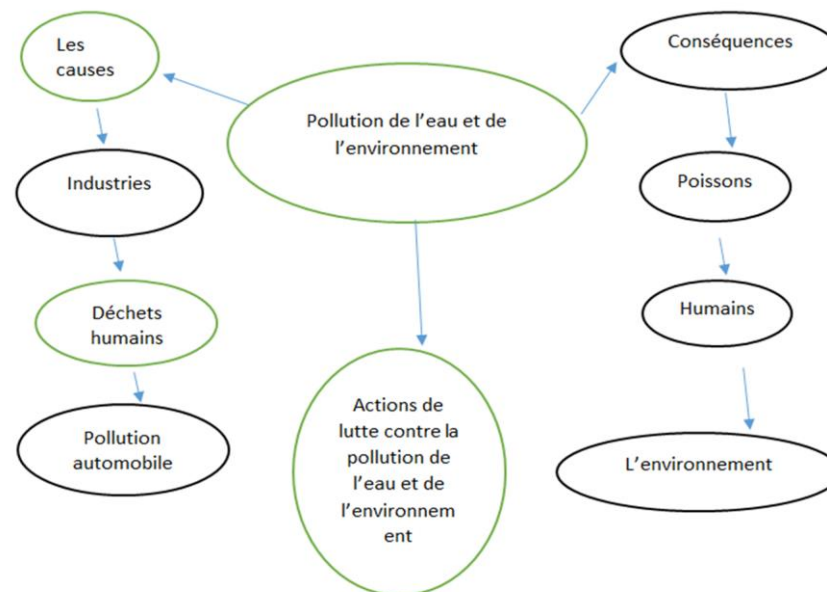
Les causes

Pollution de l'eau et de l'environnement

Conséquences

Industries

Poissons

Déchets humains

Humains

Pollution automobile

Actions de lutte contre la pollution de l'eau et de l'environnem ent

L'environnement